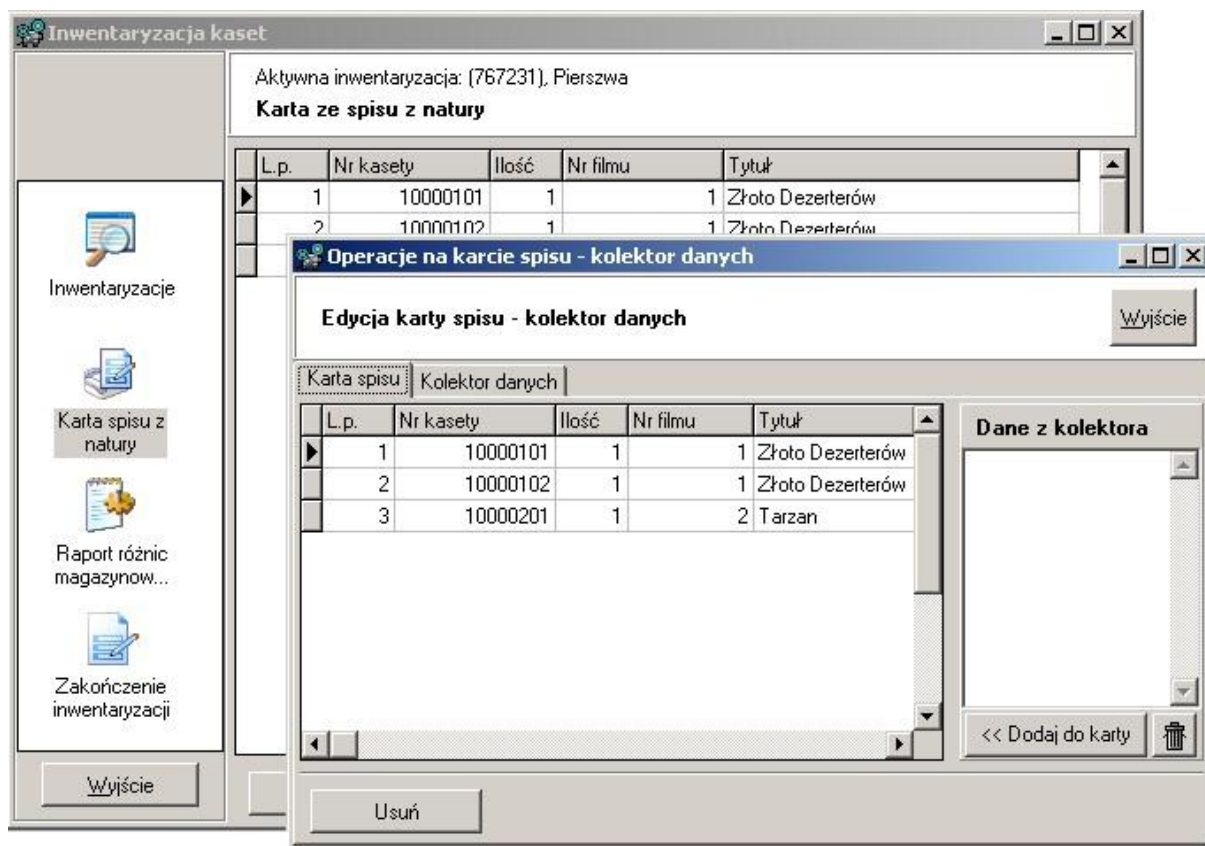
Inwentaryzacja kaset

Aktywna inwentaryzacja: (767231), Pierszwa
Karta ze spisu z natury

| L.p. | Nr kasety | Ilość | Nr filmu | Tytuł |
|---|---|---|---|---|
| 1 | 10000101 | 1 | 1 | Złoto Dezerterów |
| 2 | 10000102 | 1 | 1 | Złoto Dezerterów |

Inwentaryzacje

Karta spisu z natury

Raport różnic magazynow...

Zakończenie inwentaryzacji

Wyjście

Operacje na karcie spisu - kolektor danych

Edycja karty spisu - kolektor danych

Wyjście

Karta spisu | Kolektor danych

| L.p. | Nr kasety | Ilość | Nr filmu | Tytuł |
|---|---|---|---|---|
| 1 | 10000101 | 1 | 1 | Złoto Dezerterów |
| 2 | 10000102 | 1 | 1 | Złoto Dezerterów |
| 3 | 10000201 | 1 | 2 | Tarzan |

Dane z kolektora

<< Dodaj do karty

Usuń